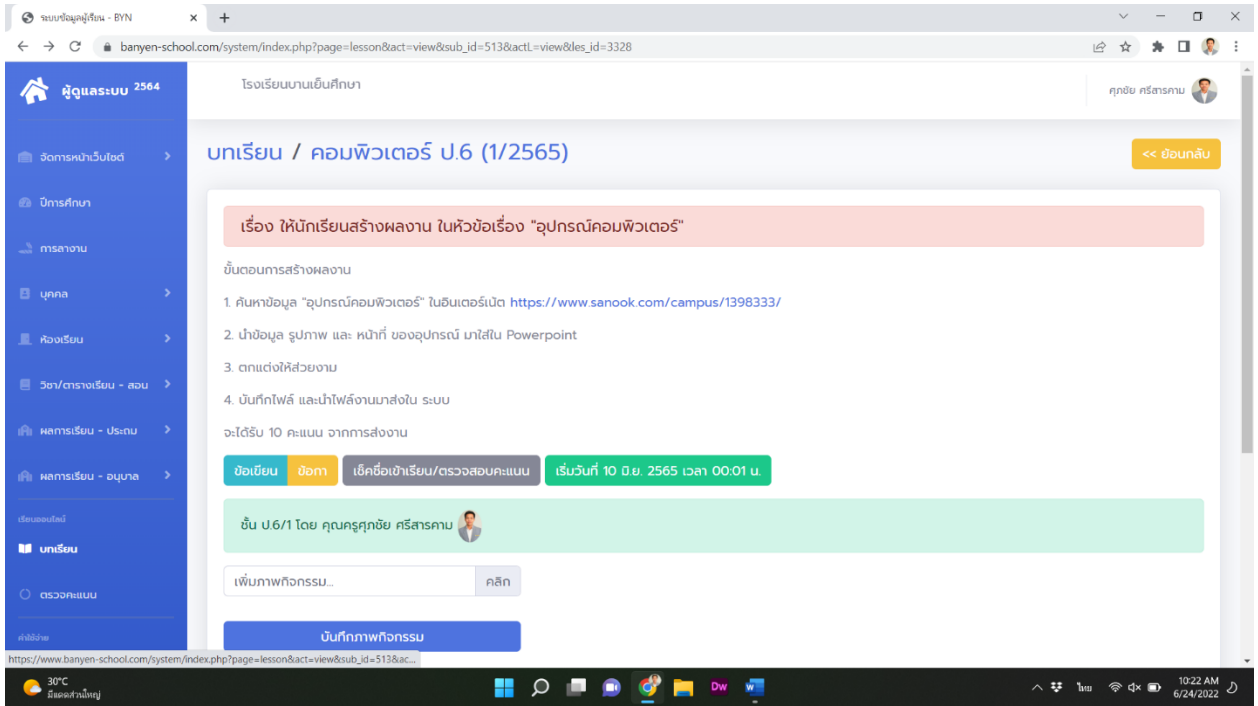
ระบบข้อมูลผู้เรียน - BYN × +

banyen-school.com/system/index.php?page=lesson&act=view&sub_id=513&actL=view&les_id=3328

ผู้ดูแลระบบ 2564

โรงเรียนบ้านเย็นศึกษา

ศุภชัย ศรีสารคาม

จัดการหน้าเว็บไซต์

ปีการศึกษา

การลางาน

บุคคล

ห้องเรียน

วิชา/ตารางเรียน - สอน

ผลการเรียน - ประถม

ผลการเรียน - อนุบาล

เรียนออนไลน์

บทเรียน

ตรวจคะแนน

ค่าใช้จ่าย

บทเรียน / คอมพิวเตอร์ ป.6 (1/2565)

<< ย้อนกลับ

เรื่อง ให้นักเรียนสร้างผลงาน ในหัวข้อเรื่อง "อุปกรณ์คอมพิวเตอร์"

ขั้นตอนการสร้างผลงาน

1. ค้นหาข้อมูล "อุปกรณ์คอมพิวเตอร์" ในอินเตอร์เน็ต https://www.sanook.com/campus/1398333/

2. นำข้อมูล รูปภาพ และ หน้าที่ ของอุปกรณ์ มาใส่ใน Powerpoint

3. ตกแต่งให้สวยงาม

4. บันทึกไฟล์ และนำไฟล์งานมาส่งใน ระบบ

จะได้รับ 10 คะแนน จากการส่งงาน

ข้อเขียน ข้อถาม เช็คชื่อเข้าเรียน/ตรวจสอบคะแนน เริ่มวันที่ 10 มิ.ย. 2565 เวลา 00:01 น.

ชั้น ป.6/1 โดย คุณครูศุภชัย ศรีสารคาม

เพิ่มภาพกิจกรรม... คลิก

บันทึกภาพกิจกรรม

https://www.banyen-school.com/system/index.php?page=lesson&act=view&sub_id=513&ac...

30°C มีแดดส่วนใหญ่

ไทย 10:22 AM 6/24/2022